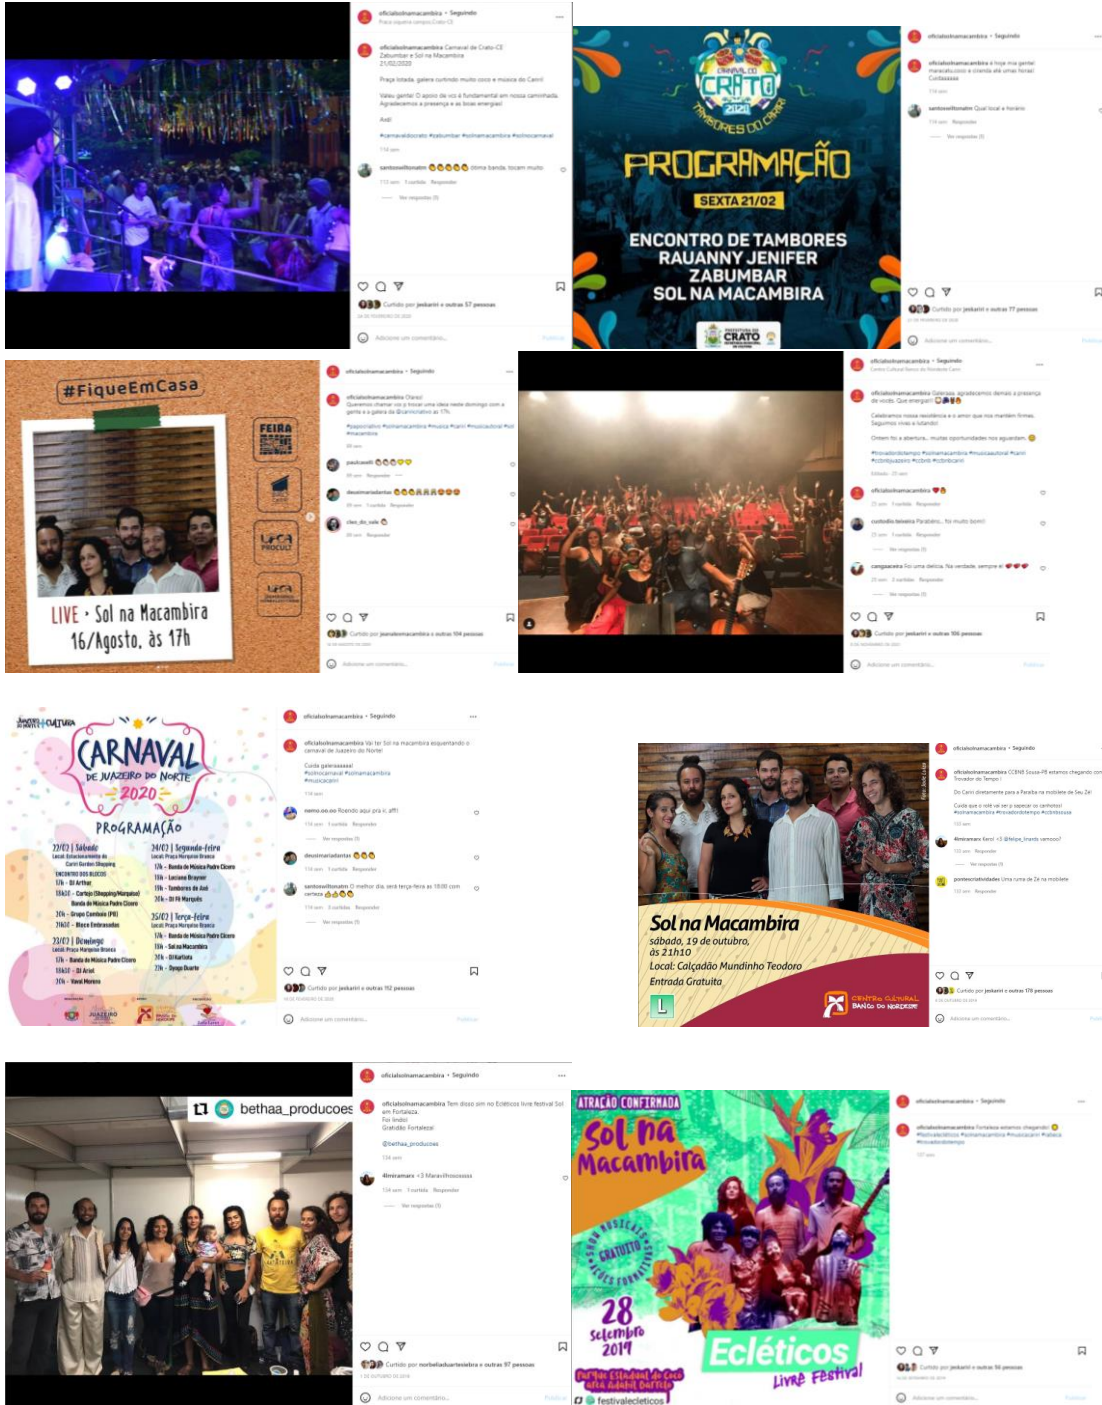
oficialsolnamacambira • Seguindo

oficialsolnamacambira Carnaval de Crato-CE Zabumbar e Sol na Macambira 21/02/2020

Praça lotada, galera curtindo muito coco e música do Cariri!

Valeu gente! O apoio de vcs é fundamental em nossa caminhada. Agradecemos a presença e as boas energias!

Axé!

#carnavaldocrato #zabumbar #solnamacambira #solnocarnaval

Curtido por jeskariri e outras 57 pessoas

Adicione um comentário...

CARNAVAL DO CRATO 2020 TAMBORES DO CARIRI

PROGRAMAÇÃO

SEXTA 21/02

ENCONTRO DE TAMBORES
RAUANNY JENIFER
ZABUMBAR
SOL NA MACAMBIRA

CRATO

oficialsolnamacambira • Seguindo

Curtido por jeskariri e outras 77 pessoas

Adicione um comentário...

#FiqueEmCasa

FEIRA

LIVE • Sol na Macambira
16/Agosto, às 17h

oficialsolnamacambira • Seguindo

Curtido por joanabomacambira e outras 104 pessoas

Adicione um comentário...

oficialsolnamacambira • Seguindo

Centro Cultural Banco do Nordeste Cariri

Curtido por jeskariri e outras 106 pessoas

Adicione um comentário...

CARNAVAL DE JUAZEIRO DO NORTE 2020

PROGRAMAÇÃO

22/02 | Sábado
24/02 | Segunda-feira
23/02 | Domingo
25/02 | Terça-feira

oficialsolnamacambira • Seguindo

oficialsolnamacambira Vai ter Sol na macambira esquentando o carnaval de Juazeiro do Norte

Cuida galeraaaaaa!
#solnocarnaval #solnamacambira #musicacariri

Curtido por jeskariri e outras 112 pessoas

Adicione um comentário...

Sol na Macambira
sábado, 19 de outubro,
às 21h10
Local: Calçadão Mundinho Teodoro
Entrada Gratuita

L

CENTRO CULTURAL BANCO DO NORDESTE

oficialsolnamacambira • Seguindo

Curtido por jeskariri e outras 178 pessoas

Adicione um comentário...

bethaa_producoes

oficialsolnamacambira • Seguindo

oficialsolnamacambira Tem disso sim no Ecléticos livre festival Sol em Fortaleza.
Foi lindo!
Gratidão Fortaleza!

@bethaa_producoes

Curtido por norbelladuartesilva e outras 97 pessoas

Adicione um comentário...

ATRAÇÃO CONFIRMADA

Sol na Macambira

SHOWS MUSICAIS GRATUITO

28 Setembro 2019

Ecléticos Livre Festival

festivalecleticos

oficialsolnamacambira • Seguindo

Curtido por jeskariri e outras 96 pessoas

Adicione um comentário...